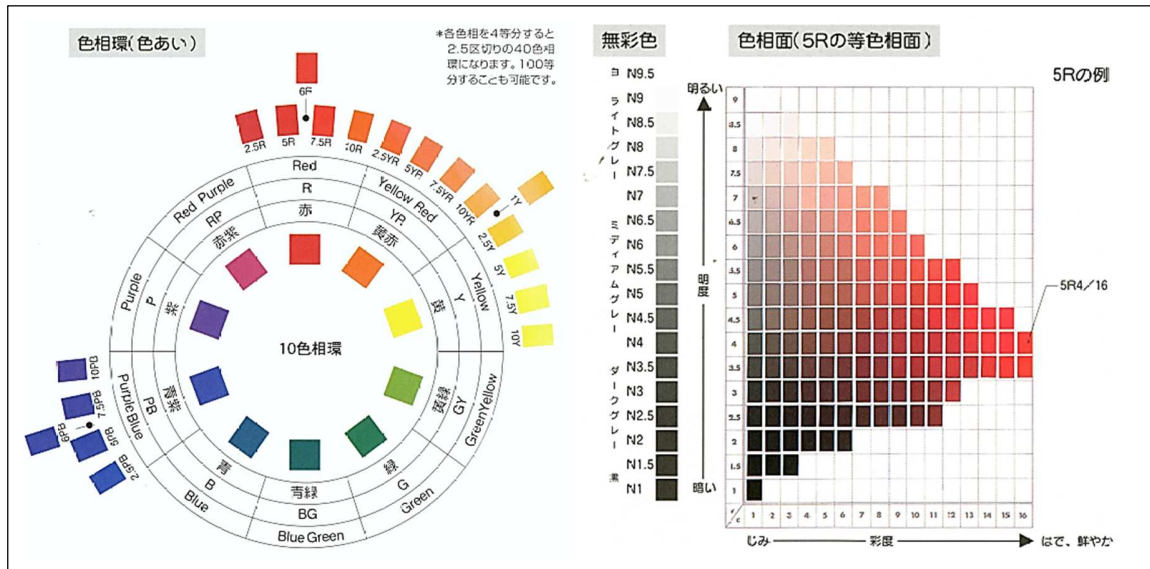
色相環(色あい)

*各色相を4等分すると2.5区切りの40色相環になります。100等分することも可能です。

6R
2.5R 5R 7.5R 10R 2.5YR 5YR 7.5YR 10YR 1Y 2.5Y 5Y 7.5Y 10Y
10PB 7.5PB 6PB 5PB 2.5PB

Red
R
赤
Yellow Red
YR
黄赤
Yellow
Y
黄
GreenYellow
GY
黄緑
Green
G
緑
Blue Green
BG
青緑
Blue
B
青
Purple Blue
PB
青紫
Purple
P
紫
Red Purple
RP
赤紫

10色相環

無彩色

白
N9.5
N9
N8.5
N8
N7.5
N7
N6.5
N6
N5.5
N5
N4.5
N4
N3.5
N3
N2.5
N2
N1.5
N1
黒

ライトグレー
ミディアムグレー
ダークグレー

色相面(5Rの等色相面)

5Rの例

明るい
明度
暗い

9
8.5
8
7.5
7
6.5
6
5.5
5
4.5
4
3.5
3
2.5
2
1.5
1

V/C
1 2 3 4 5 6 7 8 9 10 11 12 13 14 15 16

5R4/16

じみ 彩度 はで、鮮やか